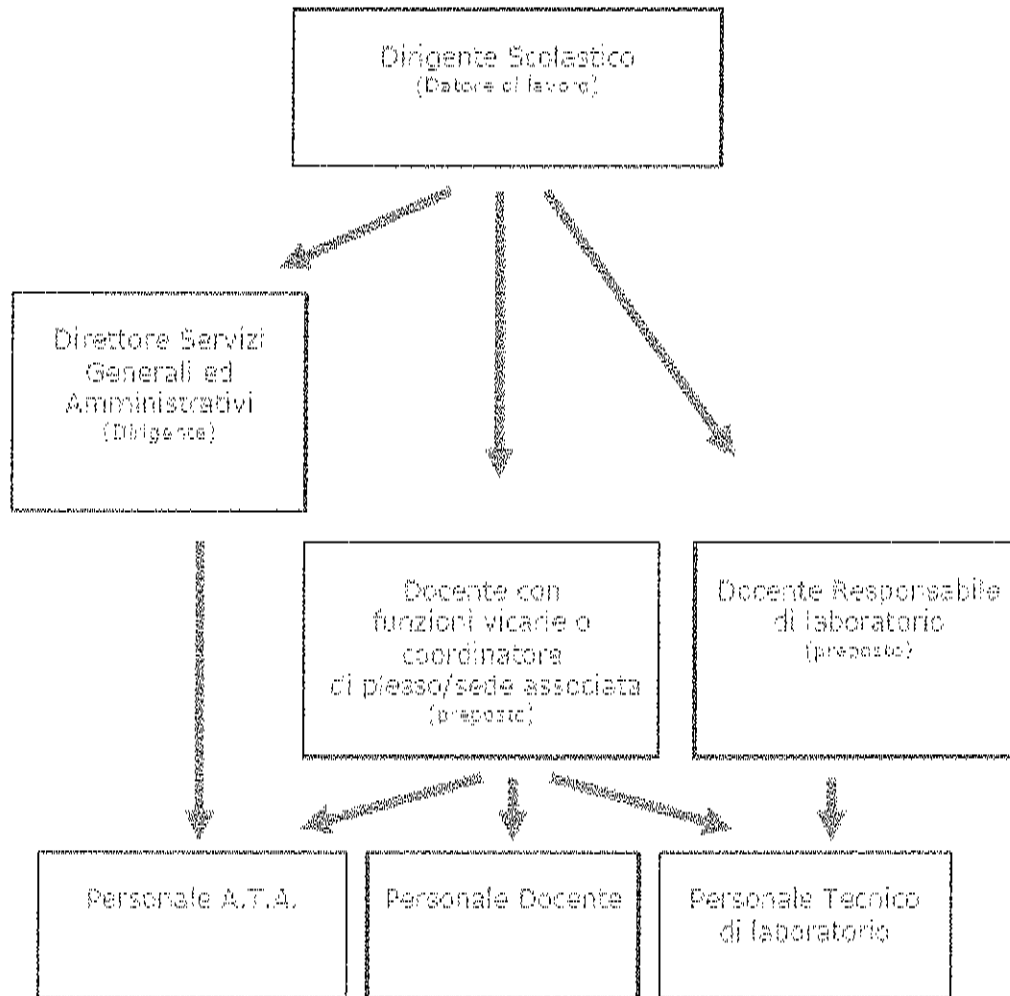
Dirigente Scolastico
(Datore di lavoro)

Direttore Servizi Generali ed Amministrativi
(Dirigente)

Docente con funzioni vicarie o coordinatore di plesso/sede associata
(preposto)

Docente Responsabile di laboratorio
(preposto)

Personale A.T.A.

Personale Docente

Personale Tecnico di laboratorio